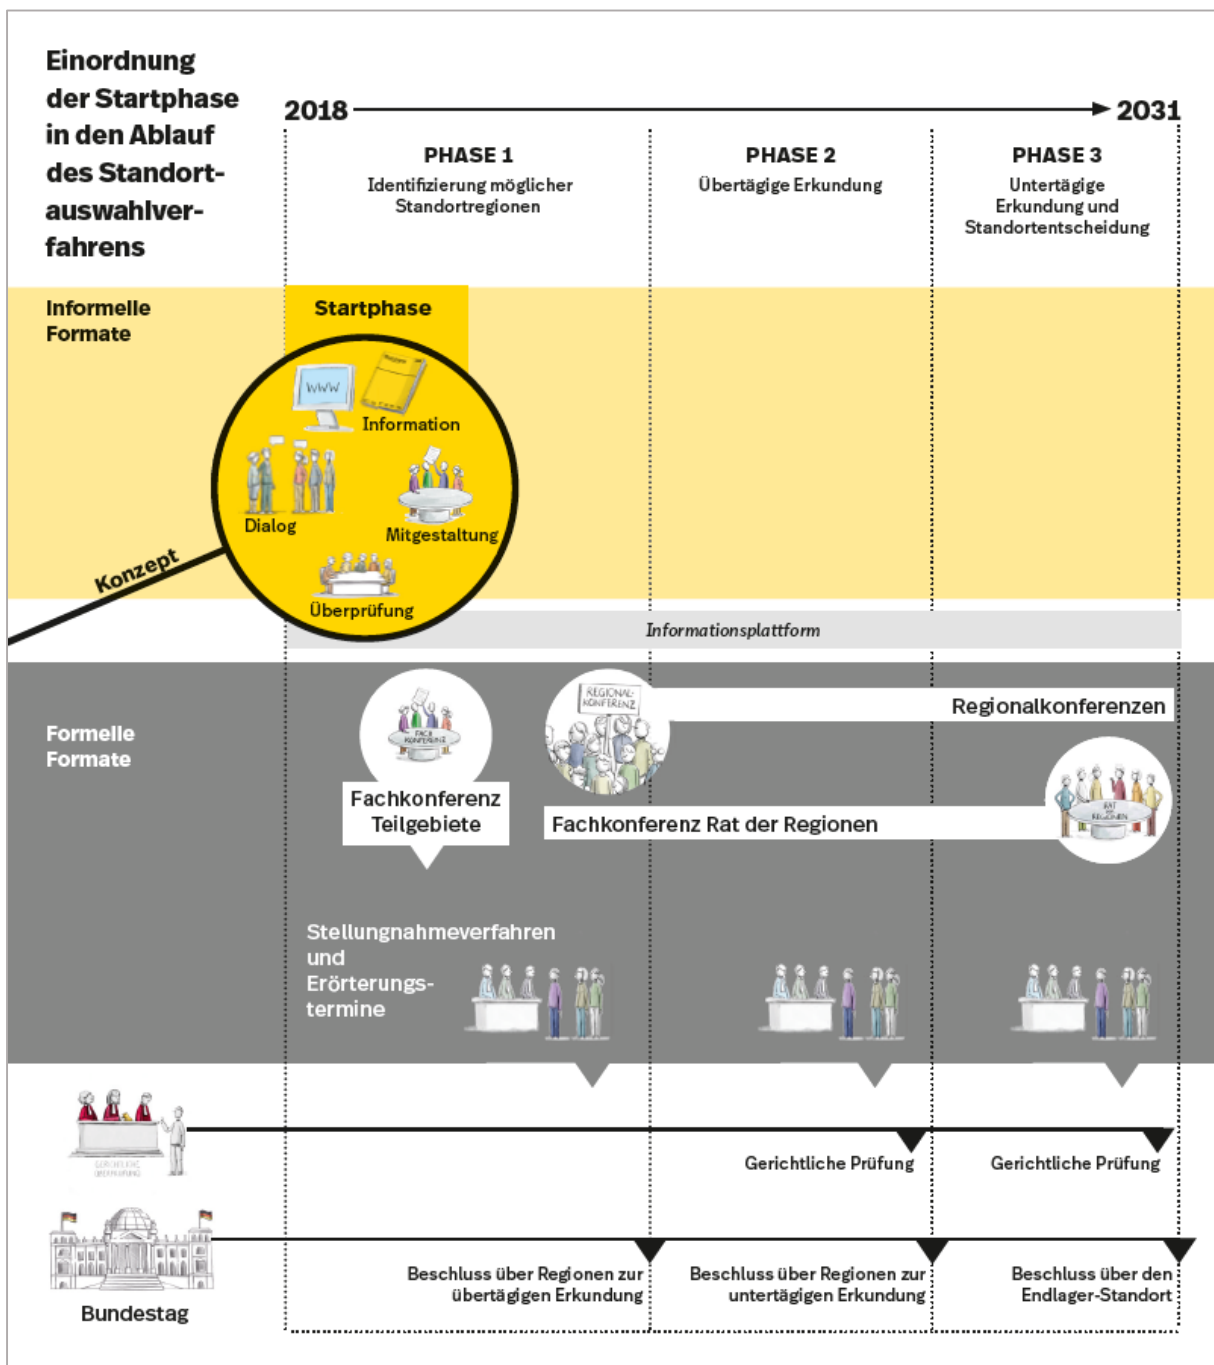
Einordnung der Startphase in den Ablauf des Standortauswahlverfahrens

2018 2031

PHASE 1
Identifizierung möglicher Standortregionen

PHASE 2
Übertägige Erkundung

PHASE 3
Untertägige Erkundung und Standortentscheidung

Informelle Formate

Startphase

WWW

Information

Dialog

Mitgestaltung

Überprüfung

Konzept

Informationsplattform

Formelle Formate

FACH KONFERENZ

Fachkonferenz Teilgebiete

REGIONAL-KONFERENZ

Regionalkonferenzen

RAT DER REGIONEN

Fachkonferenz Rat der Regionen

Stellungnahmeverfahren und Erörterungstermine

GERICHTLICHE ÜBERPRÜFUNG

Gerichtliche Prüfung

Gerichtliche Prüfung

Bundestag

Beschluss über Regionen zur übertägigen Erkundung

Beschluss über Regionen zur untertägigen Erkundung

Beschluss über den Endlager-Standort